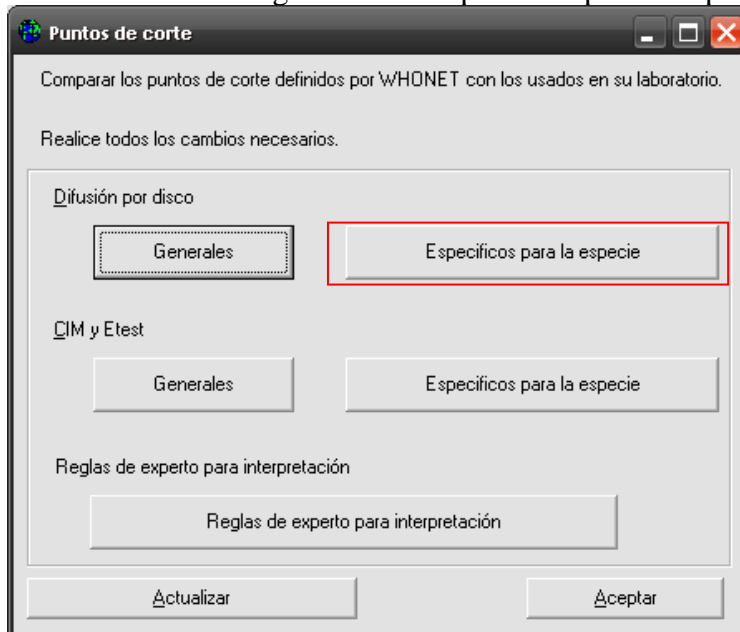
Puntos de corte

Comparar los puntos de corte definidos por WHONET con los usados en su laboratorio.

Realice todos los cambios necesarios.

Difusión por disco

Generales

Especificos para la especie

CIM y Etest

Generales

Especificos para la especie

Reglas de experto para interpretación

Reglas de experto para interpretación

Actualizar

Aceptar